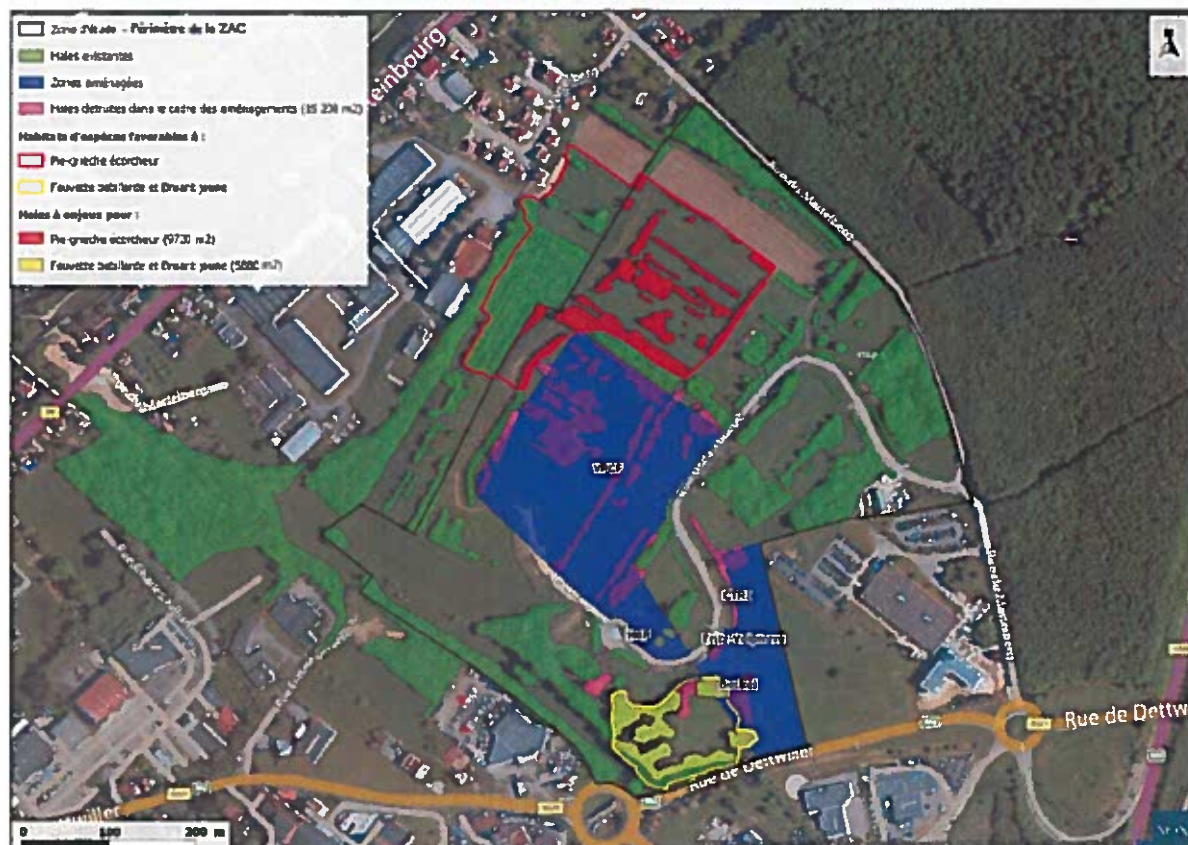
Zone d'étude - Périmètre de la ZAC
Haies existantes
Zones aménagées
Haies détruites dans le cadre des aménagements (35 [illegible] m2)
Habitats d'espèces favorables à :
Pie-grièche écorcheur
Fauvette babillarde et Bruant jaune
Haies à enjeux pour :
Pie-grièche écorcheur (9730 m2)
Fauvette babillarde et Bruant jaune (5880 m2)

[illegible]einbourg
Rue de Dettw
Rue de Dettwiller
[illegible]willer
0 100 200 m
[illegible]